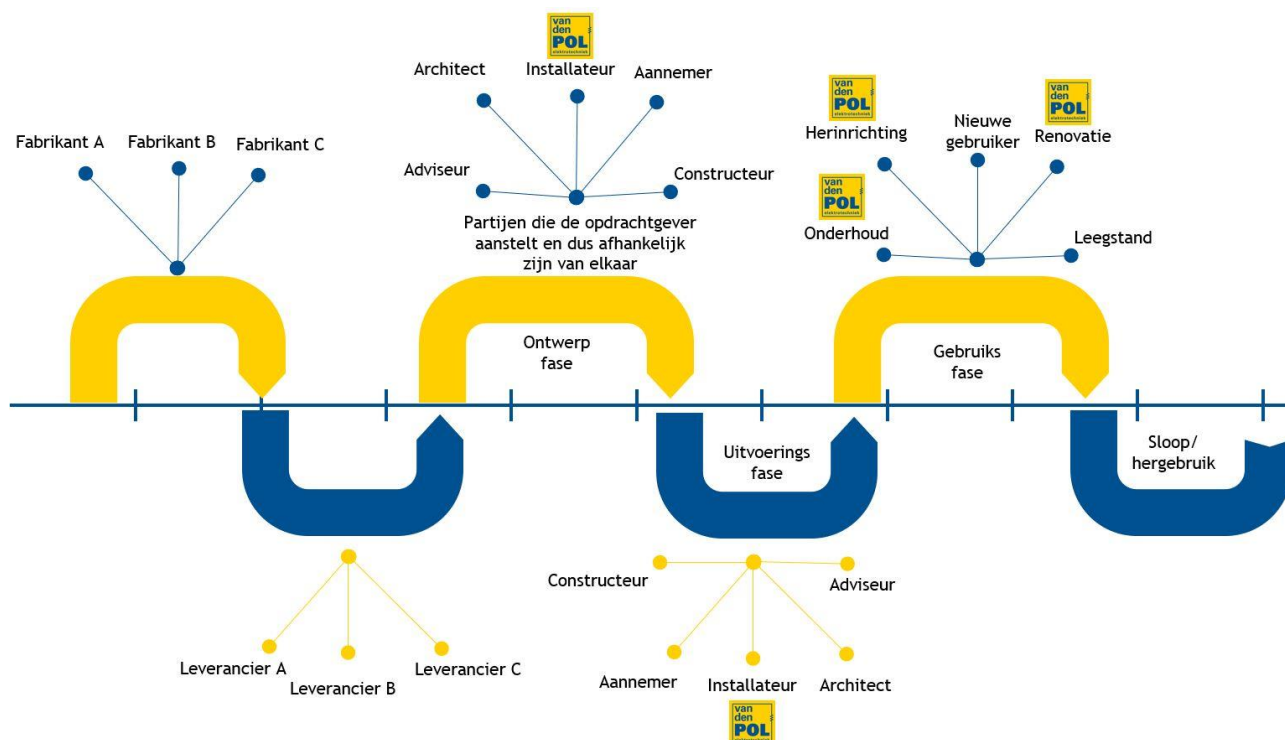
van den POL

Architect

Installateur

Aannemer

Fabrikant A

Fabrikant B

Fabrikant C

Adviseur

Constructeur

Partijen die de opdrachtgever aanstelt en dus afhankelijk zijn van elkaar

van den POL

Herinrichting

Nieuwe gebruiker

van den POL

Renovatie

van den POL

Onderhoud

Leegstand

Ontwerp fase

Gebruiks fase

Uitvoerings fase

Sloop/ hergebruik

Constructeur

Adviseur

Leverancier A

Leverancier B

Leverancier C

Aannemer

Installateur

Architect

van den POL